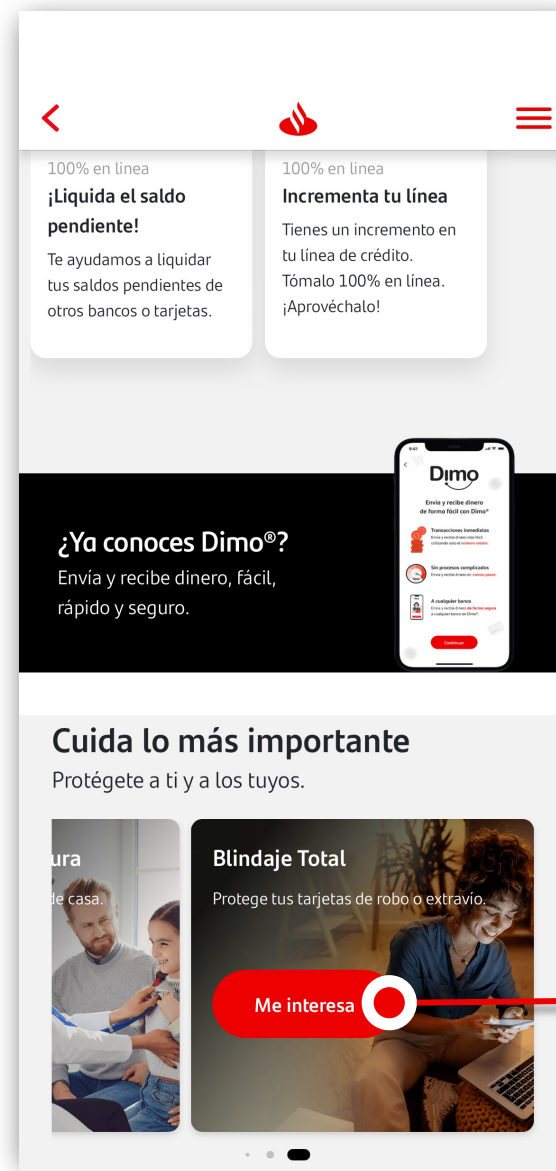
100% en línea
¡Liquida el saldo pendiente!
Te ayudamos a liquidar tus saldos pendientes de otros bancos o tarjetas.

100% en línea
Incrementa tu línea
Tienes un incremento en tu línea de crédito. Tómalo 100% en línea. ¡Aprovéchalo!

Dimo
Envía y recibe dinero de forma fácil con Dimo®
Transacciones inmediatas
Sin procesos complicados
A cualquier banco
Continuar

¿Ya conoces Dimo®?
Envía y recibe dinero, fácil, rápido y seguro.

Cuida lo más importante
Protégete a ti y a los tuyos.

ura
de casa.

Blindaje Total
Protege tus tarjetas de robo o extravío.
Me interesa